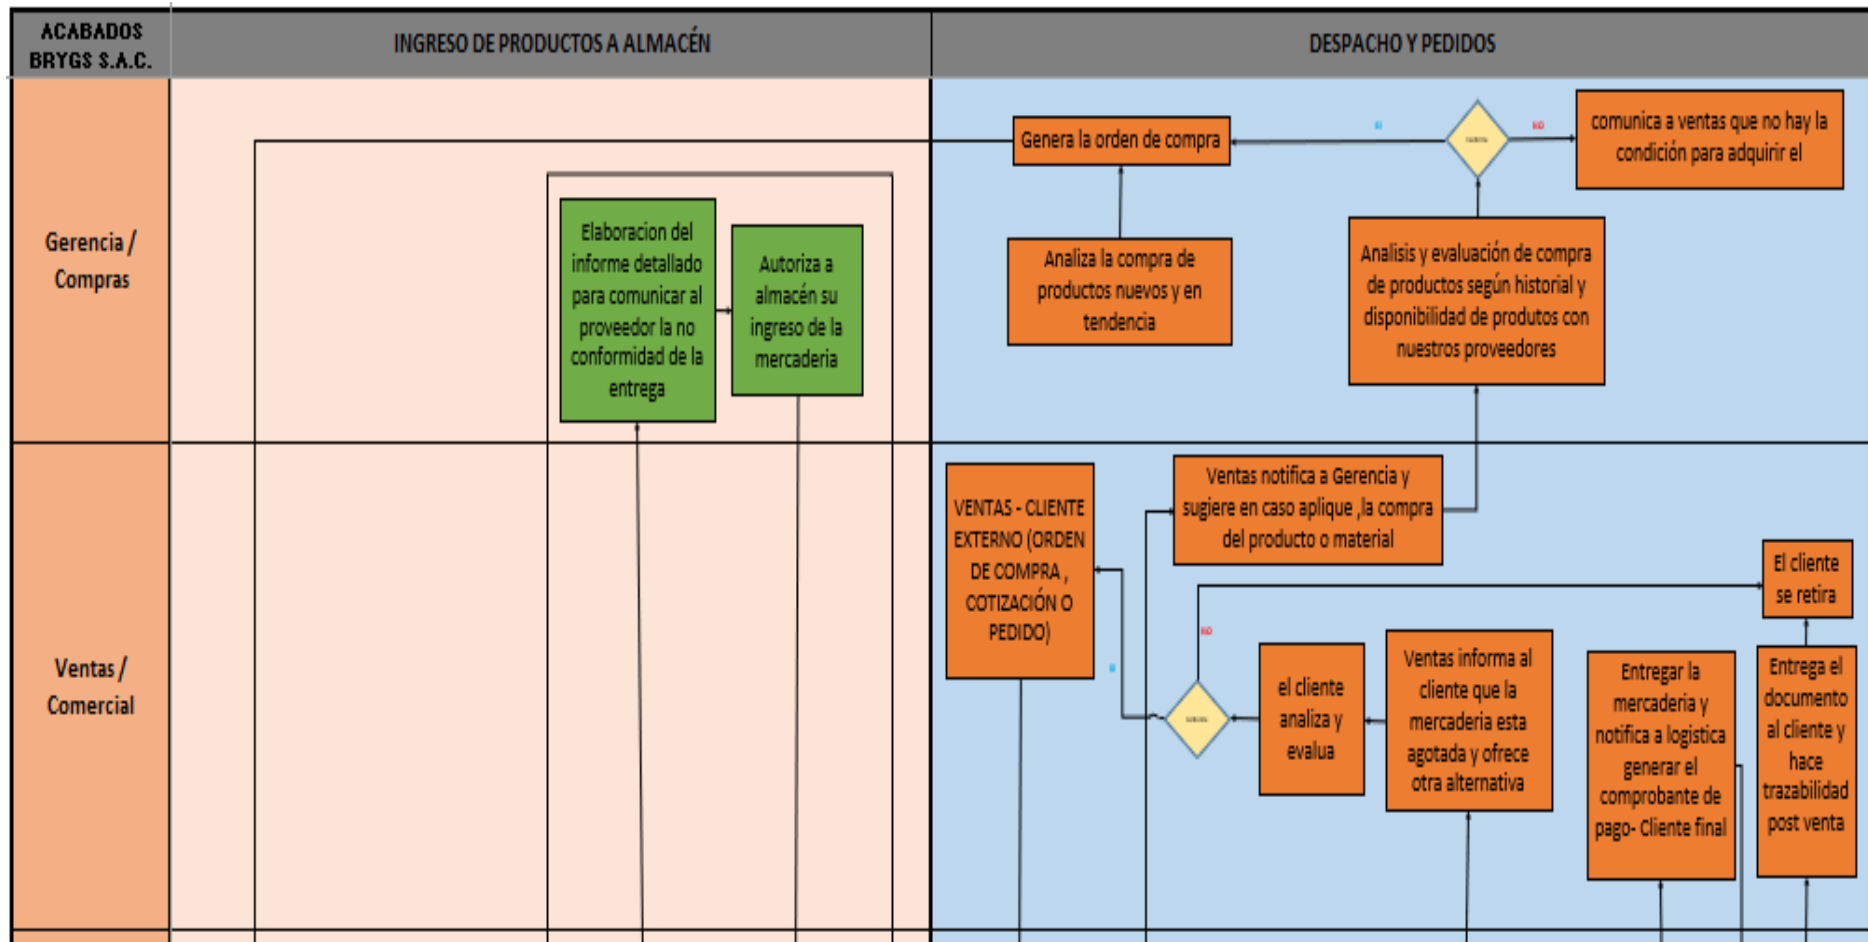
ACABADOS BRYGS S.A.C.

INGRESO DE PRODUCTOS A ALMACÉN

DESPACHO Y PEDIDOS

Gerencia / Compras

Elaboracion del informe detallado para comunicar al proveedor la no conformidad de la entrega

Autoriza a almacén su ingreso de la mercaderia

Genera la orden de compra

SI

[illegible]

NO

comunica a ventas que no hay la condición para adquirir el

Analiza la compra de productos nuevos y en tendencia

Analisis y evaluación de compra de productos según historial y disponibilidad de produtos con nuestros proveedores

Ventas / Comercial

VENTAS - CLIENTE EXTERNO (ORDEN DE COMPRA , COTIZACIÓN O PEDIDO)

Ventas notifica a Gerencia y sugiere en caso aplique ,la compra del producto o material

El cliente se retira

NO

SI

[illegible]

el cliente analiza y evalua

Ventas informa al cliente que la mercaderia esta agotada y ofrece otra alternativa

Entregar la mercaderia y notifica a logistica generar el comprobante de pago- Cliente final

Entrega el documento al cliente y hace trazabilidad post venta